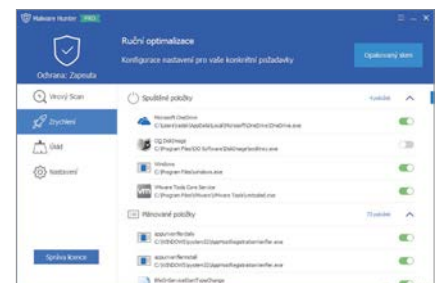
Malware Hunter PRO

Ochrana: Zapnuta

Ruční optimalizace

Konfigurace nastavení pro vaše konkrétní požadavky

Opakovaný sken

Vlrový Scan

Zrychlení

Úklid

Nastavení

Spouštěné položky

Microsoft OneDrive
C:\Users\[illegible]\AppData\Local\Microsoft\OneDrive\OneDrive.exe

IObit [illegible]
C:\Program Files\IObit\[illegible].exe

Windows
C:\Program Files\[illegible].exe

VMware Tools Core Service
C:\Program Files\VMware\VMware Tools\vmtoolsd.exe

Plánované položky

appuriverifierdaily
C:\WINDOWS\system32\AppHostRegistrationVerifier.exe

appuriverifierinstall
C:\WINDOWS\system32\AppHostRegistrationVerifier.exe

BfeOnServiceStartTypeChange

Správa licence